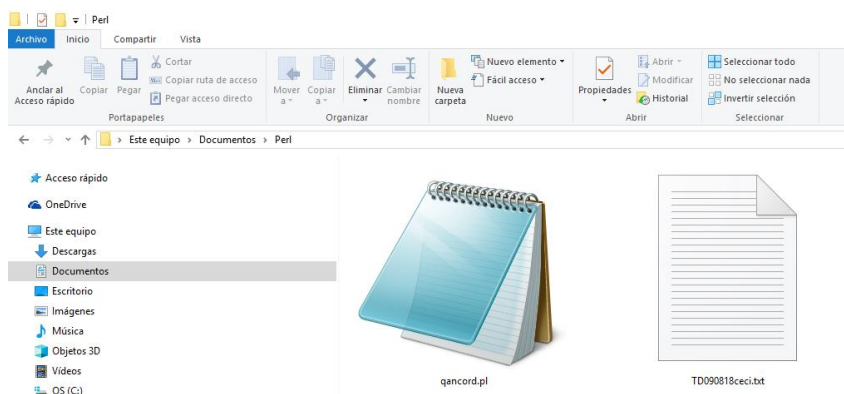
Perl

Archivo | Inicio | Compartir | Vista

Anclar al Acceso rápido
Copiar
Pegar
Cortar
Copiar ruta de acceso
Pegar acceso directo
Portapapeles

Mover a
Copiar a
Eliminar
Cambiar nombre
Organizar

Nueva carpeta
Nuevo elemento
Fácil acceso
Nuevo

Propiedades
Abrir
Modificar
Historial
Abrir

Seleccionar todo
No seleccionar nada
Invertir selección
Seleccionar

Este equipo > Documentos > Perl

Acceso rápido
OneDrive
Este equipo
Descargas
Documentos
Escritorio
Imágenes
Música
Objetos 3D
Vídeos
OS (C:)

qancord.pl
TD090818ceci.txt